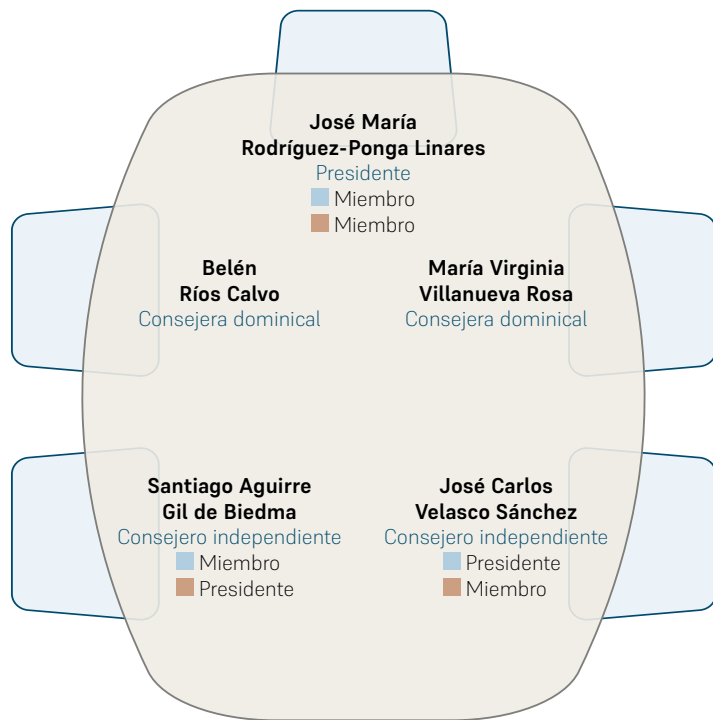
José María
Rodríguez-Ponga Linares
Presidente
Miembro
Miembro

Belén
Ríos Calvo
Consejera dominical

María Virginia
Villanueva Rosa
Consejera dominical

Santiago Aguirre
Gil de Biedma
Consejero independiente
Miembro
Presidente

José Carlos
Velasco Sánchez
Consejero independiente
Presidente
Miembro